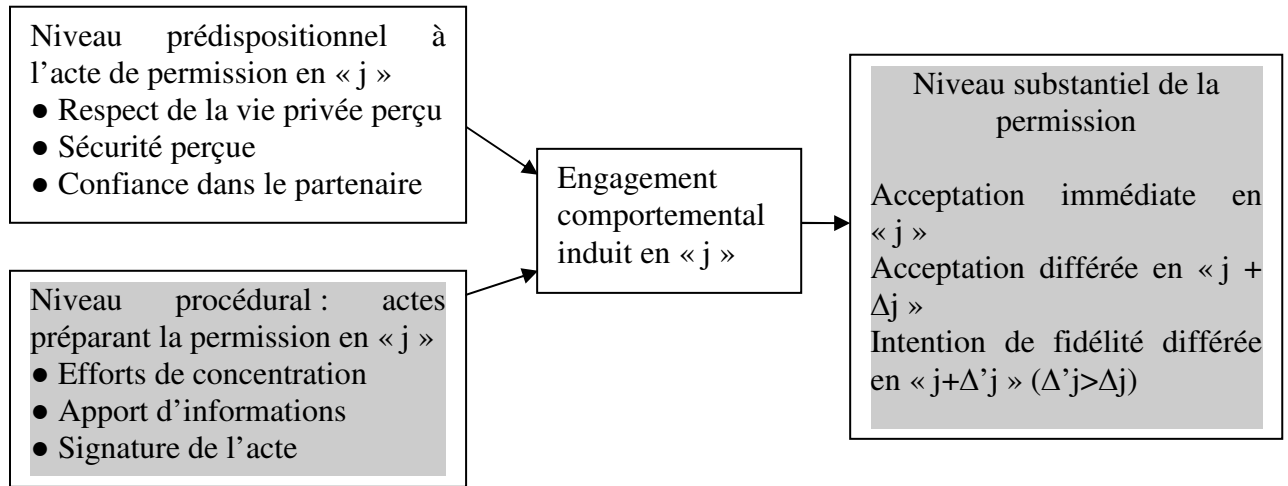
Niveau prédispositionnel à l'acte de permission en « j »
● Respect de la vie privée perçu
● Sécurité perçue
● Confiance dans le partenaire

Niveau procédural : actes préparant la permission en « j »
● Efforts de concentration
● Apport d'informations
● Signature de l'acte

Engagement comportemental induit en « j »

Niveau substantiel de la permission

Acceptation immédiate en « j »
Acceptation différée en « j + $\Delta$j »
Intention de fidélité différée en « j+$\Delta$'j » ($\Delta$'j>$\Delta$j)